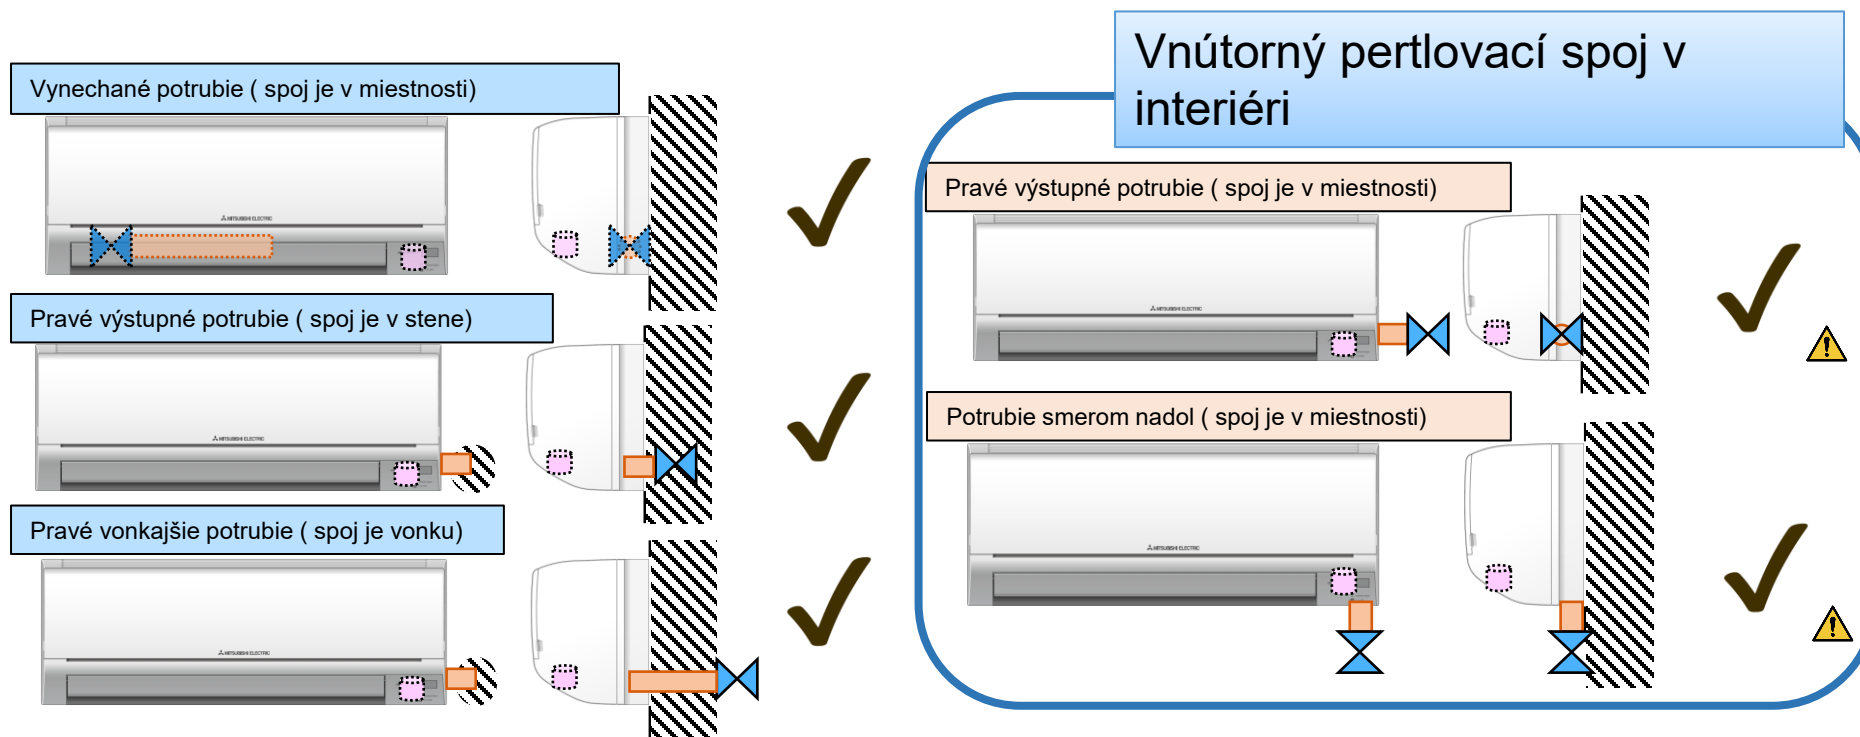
Vynechané potrubie ( spoj je v miestnosti)

Pravé výstupné potrubie ( spoj je v stene)

Pravé vonkajšie potrubie ( spoj je vonku)

Vnútorný pertlovací spoj v interiéri

Pravé výstupné potrubie ( spoj je v miestnosti)

Potrubie smerom nadol ( spoj je v miestnosti)